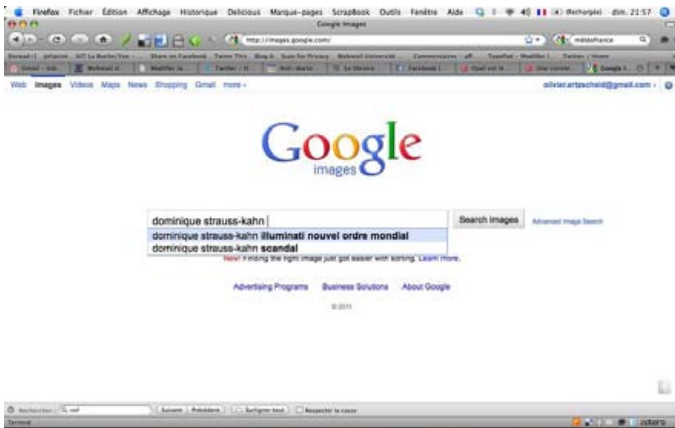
Firefox Fichier Édition Affichage Historique Delicious Marque-pages ScrapBook Outils Fenêtre Aide dim. 21:57

Google Images

http://images.google.com/

météofrance

Web Images Videos Maps News Shopping Gmail more ▾

olivier.artzscheid@gmail.com ▾

Google
images

dominique strauss-kahn

dominique strauss-kahn **illuminati nouvel ordre mondial**
dominique strauss-kahn **scandal**

Search Images

Advanced Image Search

New! Finding the right image just got easier with sorting. Learn more.

Advertising Programs Business Solutions About Google

© 2011

Rechercher : Q. oof

Suivant Précédent Surligner tout Respecter la casse

Terminé

zotero